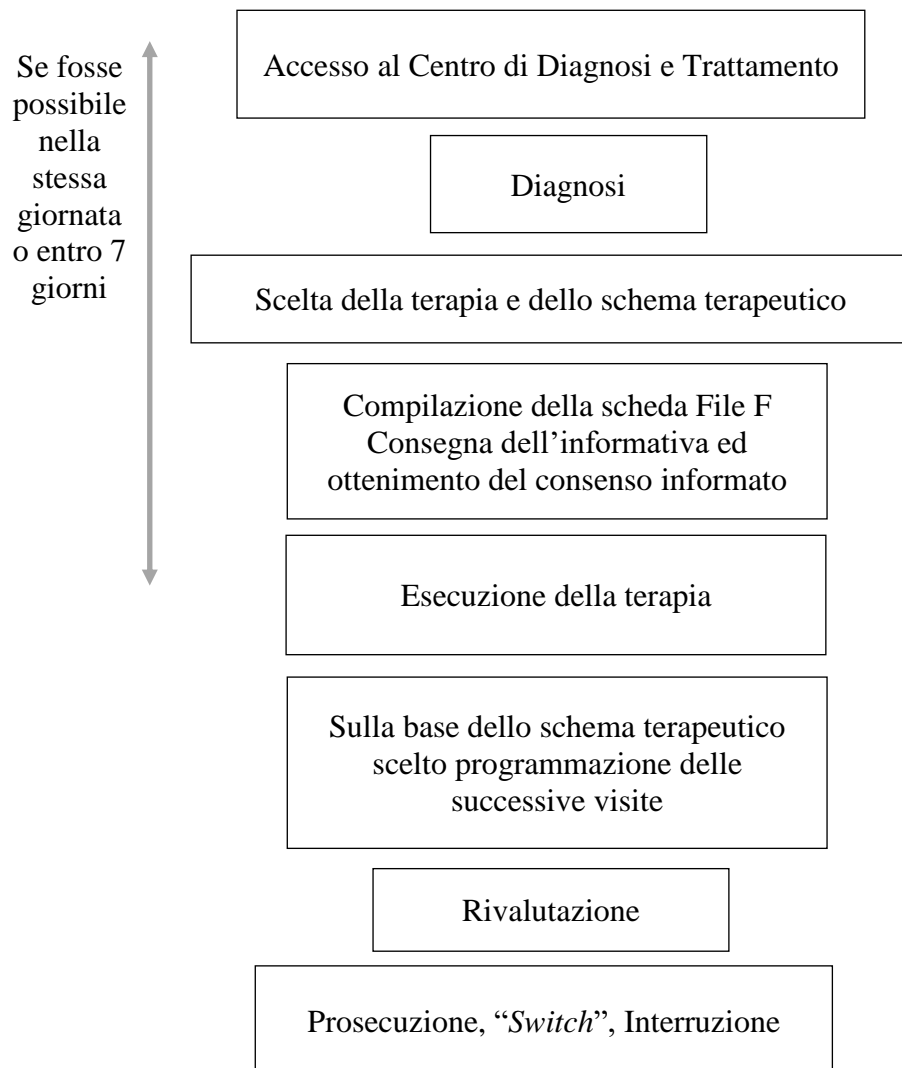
Se fosse possibile nella stessa giornata o entro 7 giorni

Accesso al Centro di Diagnosi e Trattamento

Diagnosi

Scelta della terapia e dello schema terapeutico

Compilazione della scheda File F
Consegna dell'informativa ed ottenimento del consenso informato

Esecuzione della terapia

Sulla base dello schema terapeutico scelto programmazione delle successive visite

Rivalutazione

Prosecuzione, "Switch", Interruzione